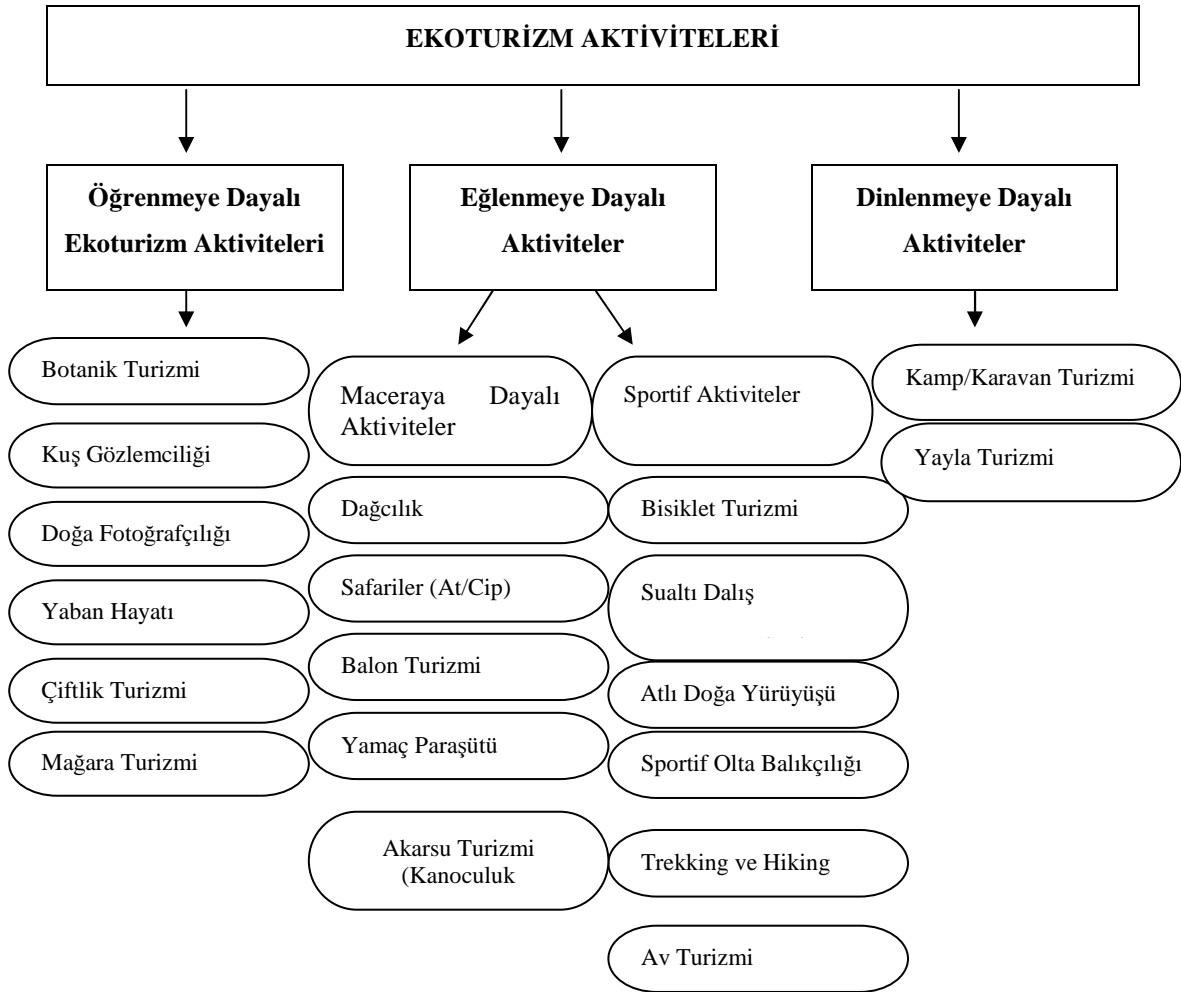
EKOTURİZM AKTİVİTELERİ

Öğrenmeye Dayalı Ekoturizm Aktiviteleri

Botanik Turizmi

Kuş Gözlemciliği

Doğa Fotoğrafçılığı

Yaban Hayatı

Çiftlik Turizmi

Mağara Turizmi

Eğlenmeye Dayalı Aktiviteler

Maceraya Dayalı Aktiviteler

Dağcılık

Safariler (At/Cip)

Balon Turizmi

Yamaç Paraşütü

Akarsu Turizmi (Kanoculuk

Sportif Aktiviteler

Bisiklet Turizmi

Sualtı Dalış

Atlı Doğa Yürüyüşü

Sportif Olta Balıkçılığı

Trekking ve Hiking

Av Turizmi

Dinlenmeye Dayalı Aktiviteler

Kamp/Karavan Turizmi

Yayla Turizmi